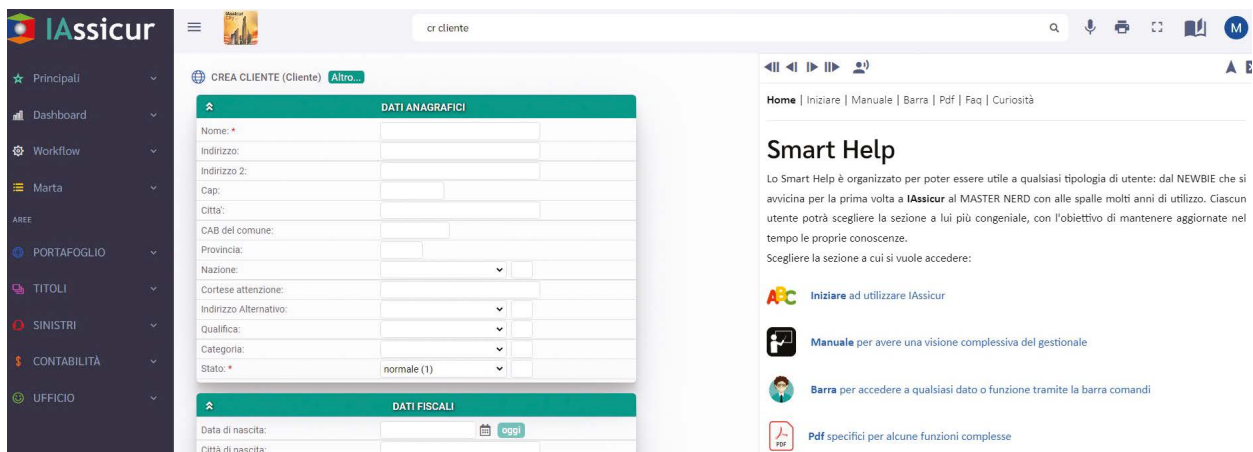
IAssicur

Principali
Dashboard
Workflow
Marta
AREE
PORTAFOGLIO
TITOLI
SINISTRI
CONTABILITÀ
UFFICIO

cr cliente

M

CREA CLIENTE (Cliente) Altro...

DATI ANAGRAFICI

| | |
|---|---|
| Nome: * | |
| Indirizzo: | |
| Indirizzo 2: | |
| Cap: | |
| Citta': | |
| CAB del comune: | |
| Provincia: | |
| Nazione: | |
| Cortese attenzione: | |
| Indirizzo Alternativo: | |
| Qualifica: | |
| Categoria: | |
| Stato: * | normale (1) |

DATI FISCALI

| | |
|---|---|
| Data di nascita: | oggi |
| Città di nascita: | |

Home | Iniziare | Manuale | Barra | Pdf | Faq | Curiosità

Smart Help

Lo Smart Help è organizzato per poter essere utile a qualsiasi tipologia di utente: dal NEWBIE che si avvicina per la prima volta a IAssicur al MASTER NERD con alle spalle molti anni di utilizzo. Ciascun utente potrà scegliere la sezione a lui più congeniale, con l'obiettivo di mantenere aggiornate nel tempo le proprie conoscenze.
Scegliere la sezione a cui si vuole accedere:

ABC Iniziare ad utilizzare IAssicur

Manuale per avere una visione complessiva del gestionale

Barra per accedere a qualsiasi dato o funzione tramite la barra comandi

PDF Pdf specifici per alcune funzioni complesse